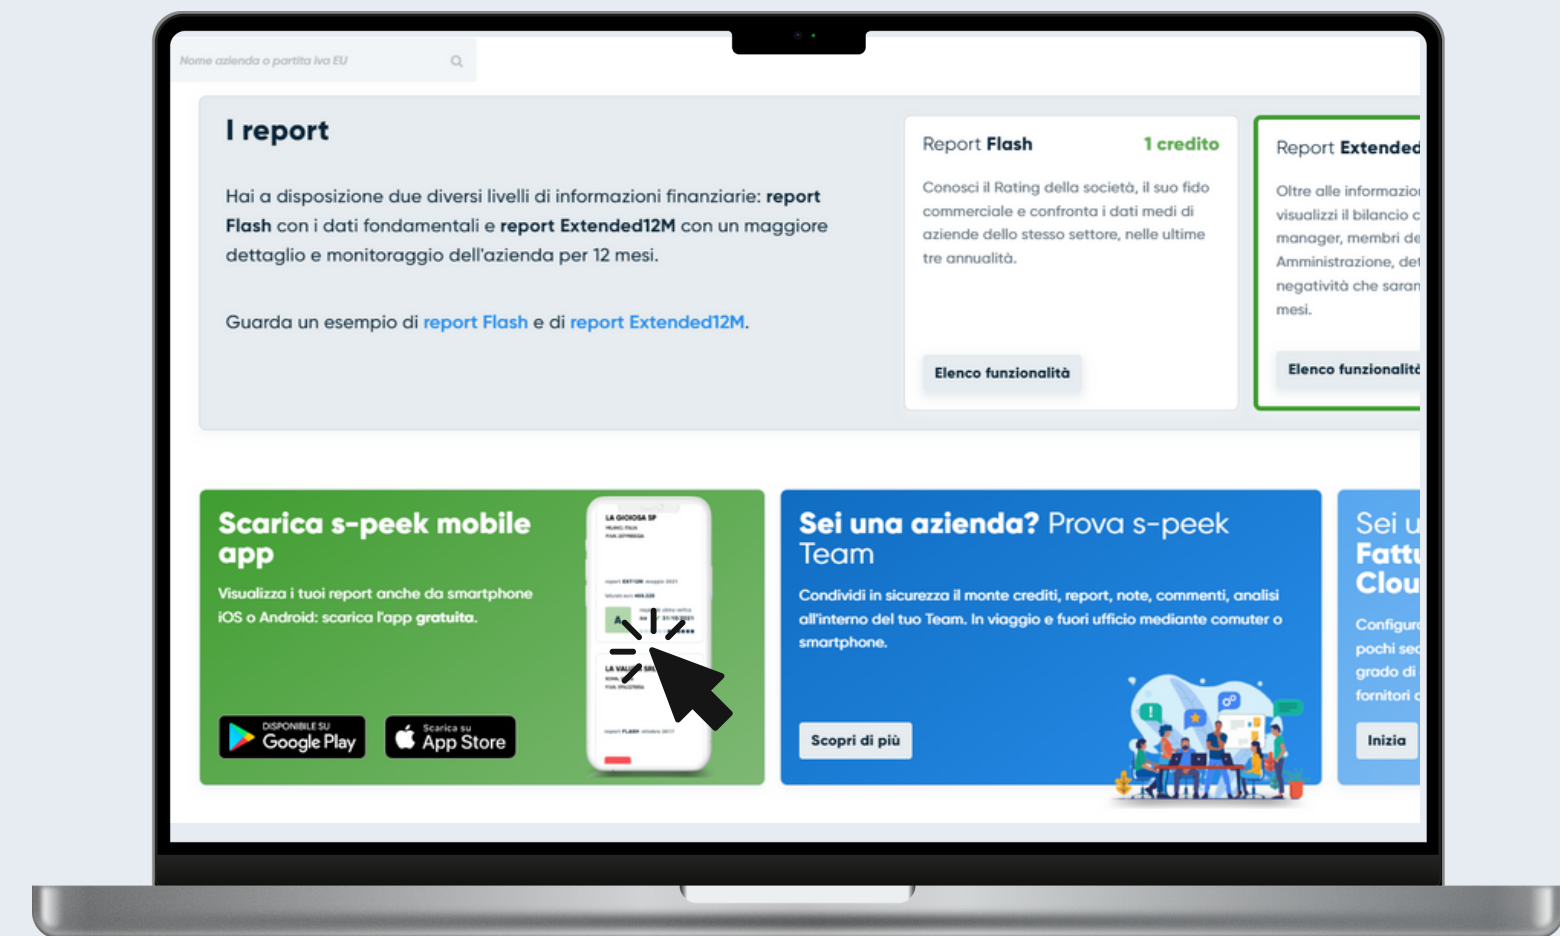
Nome azienda o partita iva EU

I report

Hai a disposizione due diversi livelli di informazioni finanziarie: report Flash con i dati fondamentali e report Extended12M con un maggiore dettaglio e monitoraggio dell'azienda per 12 mesi.

Guarda un esempio di report Flash e di report Extended12M.

Report Flash 1 credito

Conosci il Rating della società, il suo fido commerciale e confronta i dati medi di aziende dello stesso settore, nelle ultime tre annualità.

Elenco funzionalità

Report Extended

Oltre alle informazio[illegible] visualizzi il bilancio c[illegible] manager, membri de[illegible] Amministrazione, det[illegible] negatività che saran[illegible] mesi.

Elenco funzionalità

Scarica s-peek mobile app

Visualizza i tuoi report anche da smartphone iOS o Android: scarica l'app gratuita.

DISPONIBILE SU Google Play

Scarica su App Store

LA GIOIOSA SP

Sei una azienda? Prova s-peek Team

Condividi in sicurezza il monte crediti, report, note, commenti, analisi all'interno del tuo Team. In viaggio e fuori ufficio mediante comuter o smartphone.

Scopri di più

Sei u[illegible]
Fattu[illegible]
Clou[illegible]

Configur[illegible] pochi se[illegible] grado di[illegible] fornitori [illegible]

Inizia